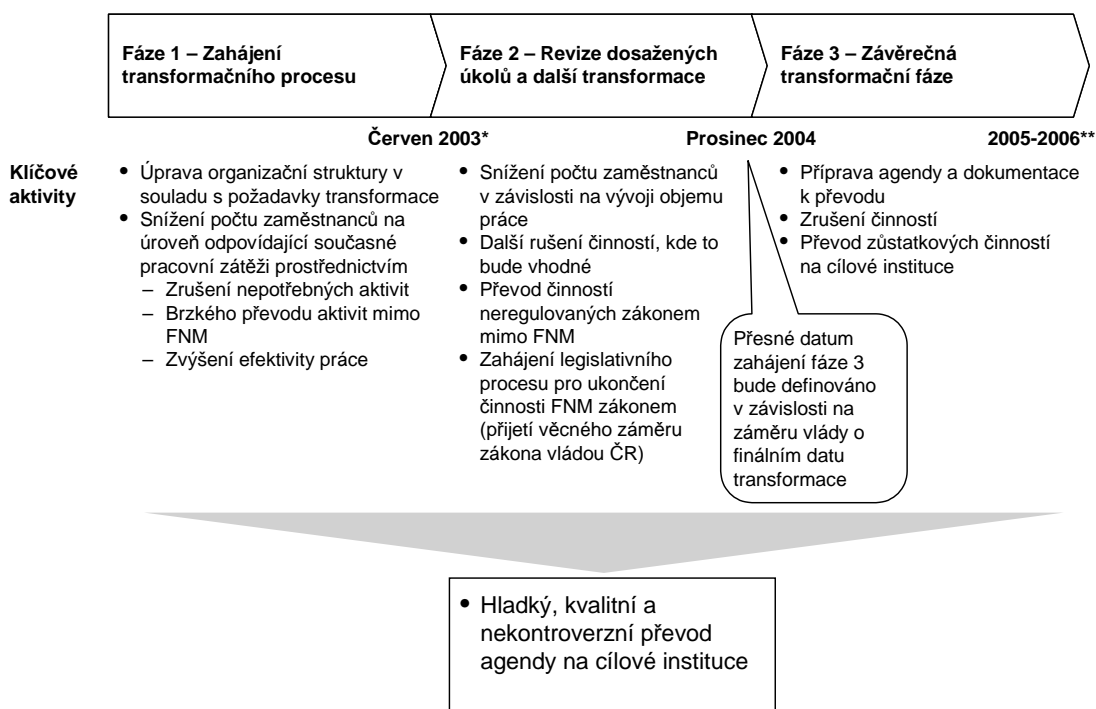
Fáze 1 – Zahájení transformačního procesu

Fáze 2 – Revize dosažených úkolů a další transformace

Fáze 3 – Závěrečná transformační fáze

Červen 2003*

Prosinec 2004

2005-2006**

Klíčové aktivity

• Úprava organizační struktury v souladu s požadavky transformace
• Snížení počtu zaměstnanců na úroveň odpovídající současné pracovní zátěži prostřednictvím
– Zrušení nepotřebných aktivit
– Brzkého převodu aktivit mimo FNM
– Zvýšení efektivity práce

• Snížení počtu zaměstnanců v závislosti na vývoji objemu práce
• Další rušení činností, kde to bude vhodné
• Převod činností neregulovaných zákonem mimo FNM
• Zahájení legislativního procesu pro ukončení činnosti FNM zákonem (přijetí věcného záměru zákona vládou ČR)

• Příprava agendy a dokumentace k převodu
• Zrušení činností
• Převod zůstatkových činností na cílové instituce

Přesné datum zahájení fáze 3 bude definováno v závislosti na záměru vlády o finálním datu transformace

• Hladký, kvalitní a nekontroverzní převod agendy na cílové instituce